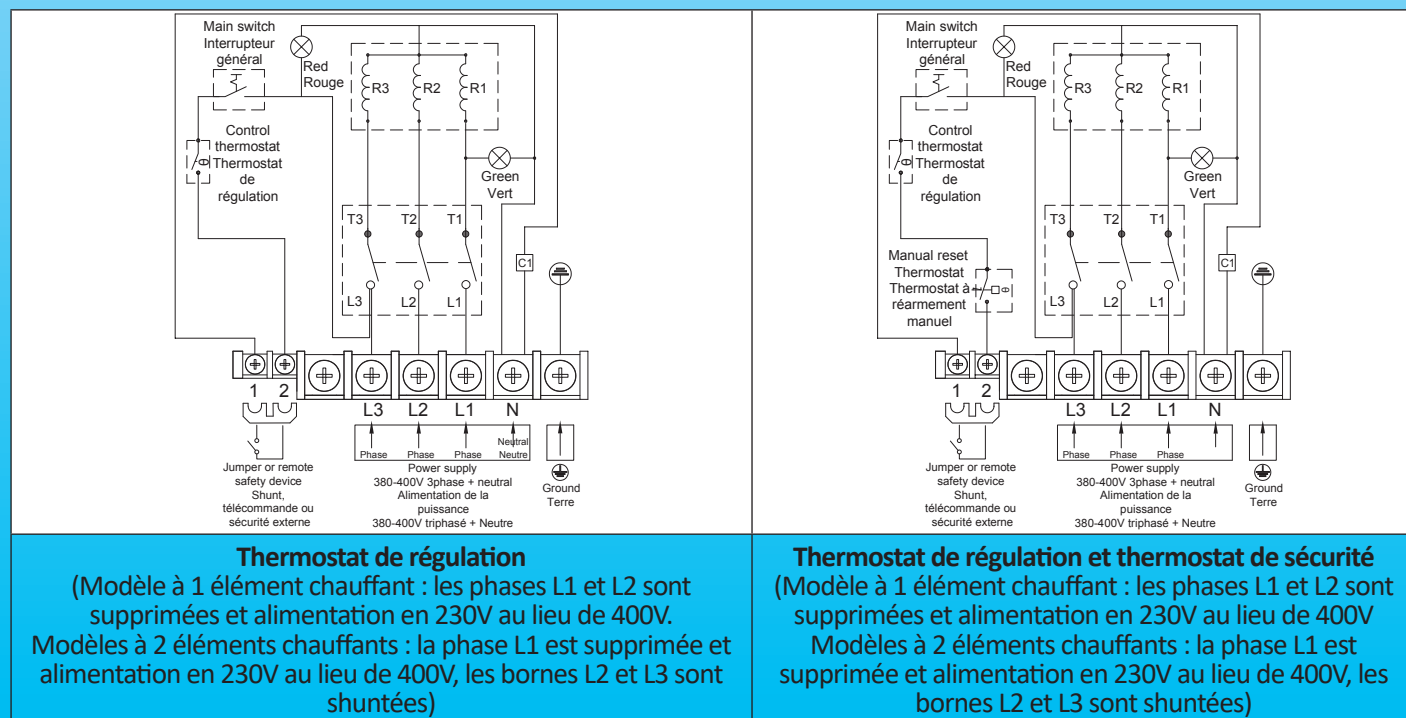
Main switch
Interrupteur général

Red
Rouge

R3 R2 R1

Control thermostat
Thermostat de régulation

Green
Vert

T3 T2 T1

L3 L2 L1

C1

1 2

L3 L2 L1 N

Jumper or remote safety device
Shunt, télécommande ou sécurité externe

Phase Phase Phase Neutral Neutre

Power supply
380-400V 3phase + neutral
Alimentation de la puissance
380-400V triphasé + Neutre

Ground
Terre

**Thermostat de régulation**
(Modèle à 1 élément chauffant : les phases L1 et L2 sont supprimées et alimentation en 230V au lieu de 400V. Modèles à 2 éléments chauffants : la phase L1 est supprimée et alimentation en 230V au lieu de 400V, les bornes L2 et L3 sont shuntées)

Main switch
Interrupteur général

Red
Rouge

R3 R2 R1

Control thermostat
Thermostat de régulation

Green
Vert

T3 T2 T1

Manual reset Thermostat
Thermostat à réarmement manuel

L3 L2 L1

C1

1 2

L3 L2 L1 N

Jumper or remote safety device
Shunt, télécommande ou sécurité externe

Phase Phase Phase

Power supply
380-400V 3phase + neutral
Alimentation de la puissance
380-400V triphasé + Neutre

Ground
Terre

**Thermostat de régulation et thermostat de sécurité**
(Modèle à 1 élément chauffant : les phases L1 et L2 sont supprimées et alimentation en 230V au lieu de 400V Modèles à 2 éléments chauffants : la phase L1 est supprimée et alimentation en 230V au lieu de 400V, les bornes L2 et L3 sont shuntées)